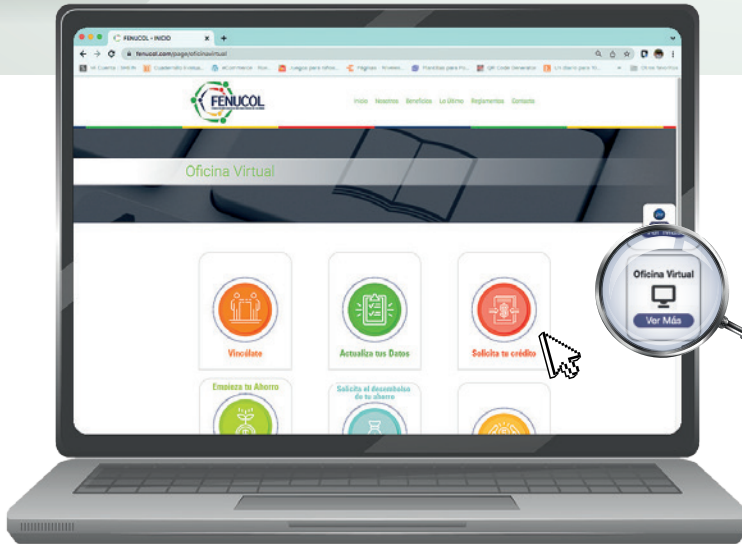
FENUCOL - INICIO

fenucol.com/page/oficinavirtual

FENUCOL

Inicio Nosotros Beneficios Lo Último Reglamentos Contacto

Oficina Virtual

Vincúlate

Actualiza tus Datos

Solicita tu crédito

Empieza tu Ahorro

Solicita el desembolso de tu ahorro

Oficina Virtual

Ver Más